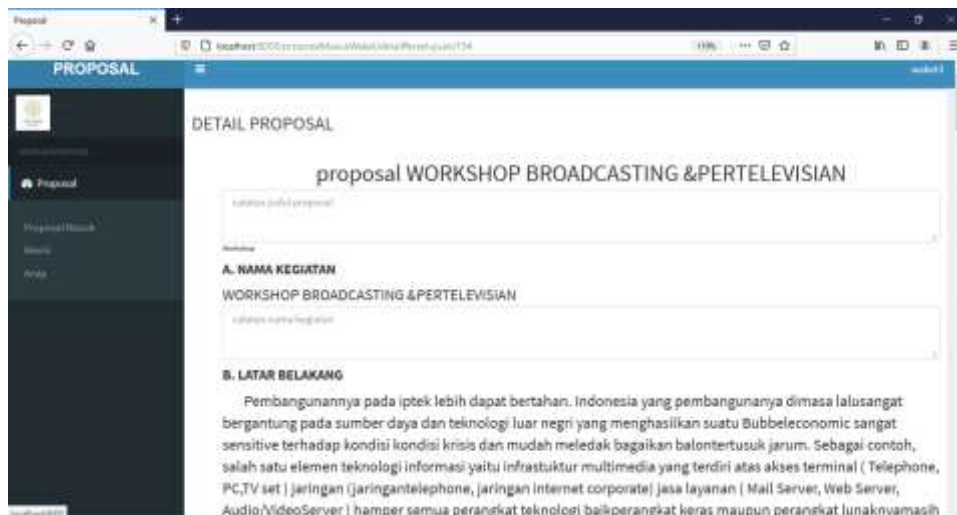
Proposal

PROPOSAL

Proposal

DETAIL PROPOSAL

proposal WORKSHOP BROADCASTING &PERTELEVISIAN

catatan judul proposal

A. NAMA KEGIATAN

WORKSHOP BROADCASTING &PERTELEVISIAN

catatan nama kegiatan

B. LATAR BELAKANG

Pembangunannya pada iptek lebih dapat bertahan. Indonesia yang pembangunanya dimasa lalusangat bergantung pada sumber daya dan teknologi luar negri yang menghasilkan suatu Bubbeleconomic sangat sensitive terhadap kondisi kondisi krisis dan mudah meledak bagaikan balontertusuk jarum. Sebagai contoh, salah satu elemen teknologi informasi yaitu infrastuktur multimedia yang terdiri atas akses terminal ( Telephone, PC,TV set ) jaringan (jaringantelephone, jaringan internet corporate) jasa layanan ( Mail Server, Web Server, Audio/VideoServer ) hamper semua perangkat teknologi baikperangkat keras maupun perangkat lunaknyamasih